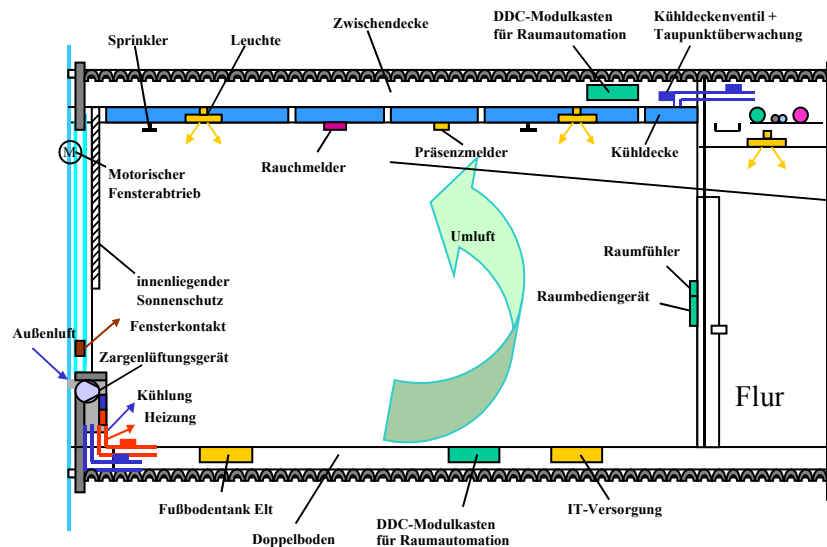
Sprinkler
Leuchte
Zwischendecke
DDC-Modulkasten für Raumautomation
Kühldeckenventil + Taupunktüberwachung
M
Motorischer Fensterabtrieb
Rauchmelder
Präsenzmelder
Kühldecke
Umluft
innenliegender Sonnenschutz
Raumfühler
Raumbediengerät
Außenluft
Fensterkontakt
Zargenlüftungsgerät
Kühlung
Heizung
Flur
Fußbodentank Elt
Doppelboden
DDC-Modulkasten für Raumautomation
IT-Versorgung